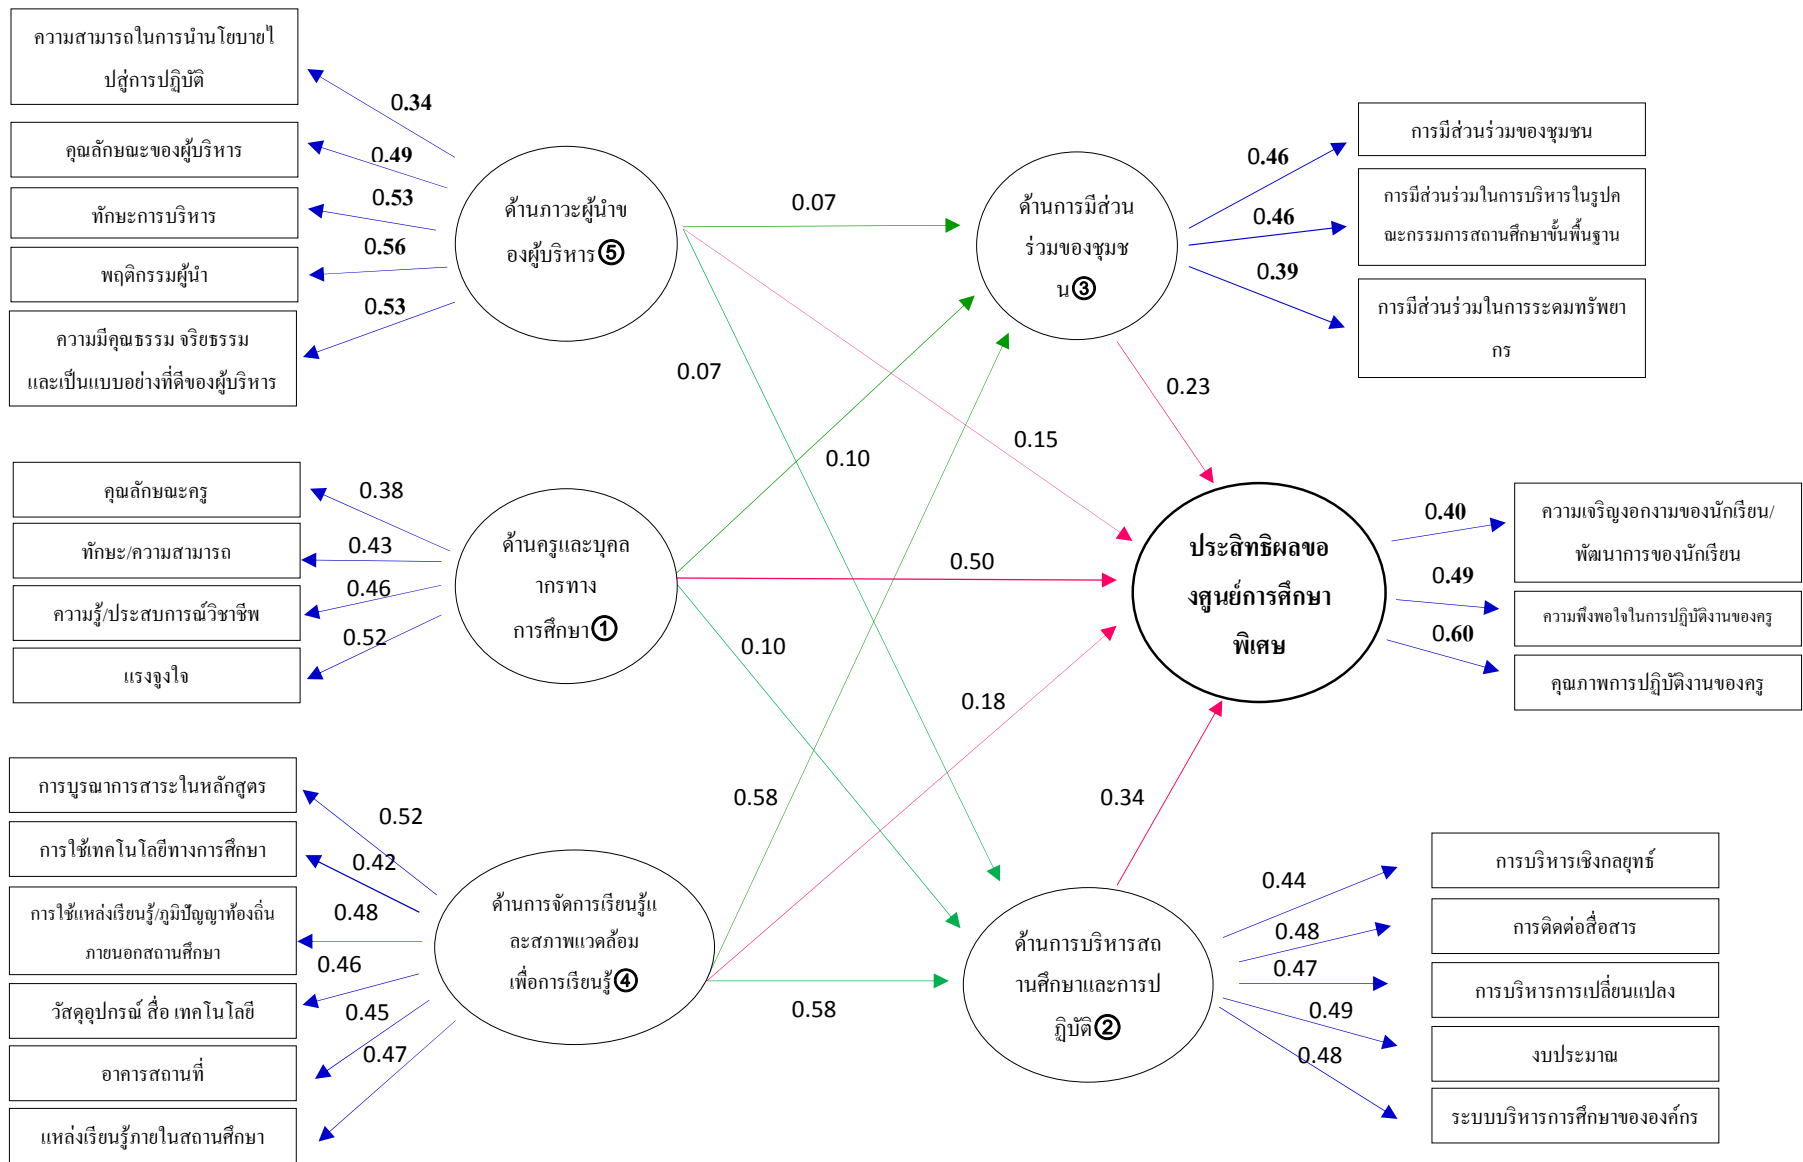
ความสามารถในการนำนโยบายไปสู่การปฏิบัติ

0.34

คุณลักษณะของผู้บริหาร

0.49

ทักษะการบริหาร

0.53

พฤติกรรมผู้นำ

0.56

ความมีคุณธรรม จริยธรรม และเป็นแบบอย่างที่ดีของผู้บริหาร

0.53

ด้านภาวะผู้นำของผู้บริหาร⑤

0.07

ด้านการมีส่วนร่วมของชุมชน③

0.46

การมีส่วนร่วมของชุมชน

0.46

การมีส่วนร่วมในการบริหารในรูปคณะกรรมการสถานศึกษาขั้นพื้นฐาน

0.39

การมีส่วนร่วมในการระดมทรัพยากร

0.07

0.23

0.15

0.10

คุณลักษณะครู

0.38

ทักษะ/ความสามารถ

0.43

ความรู้/ประสบการณ์วิชาชีพ

0.46

แรงจูงใจ

0.52

ด้านครูและบุคลากรทางการศึกษา①

0.50

ประสิทธิผลของศูนย์การศึกษาพิเศษ

0.40

ความเจริญงอกงามของนักเรียน/พัฒนาการของนักเรียน

0.49

ความพึงพอใจในการปฏิบัติงานของครู

0.60

คุณภาพการปฏิบัติงานของครู

0.10

0.18

0.58

0.34

การบูรณาการสาระในหลักสูตร

0.52

การใช้เทคโนโลยีทางการศึกษา

0.42

การใช้แหล่งเรียนรู้/ภูมิปัญญาท้องถิ่นภายนอกสถานศึกษา

0.48

0.46

วัสดุอุปกรณ์ สื่อ เทคโนโลยี

0.45

อาคารสถานที่

0.47

แหล่งเรียนรู้ภายในสถานศึกษา

ด้านการจัดการเรียนรู้และสภาพแวดล้อมเพื่อการเรียนรู้④

0.58

ด้านการบริหารสถานศึกษาและการปฏิบัติ②

0.44

การบริหารเชิงกลยุทธ์

0.48

การติดต่อสื่อสาร

0.47

การบริหารการเปลี่ยนแปลง

0.49

งบประมาณ

0.48

ระบบบริหารการศึกษาขององค์กร